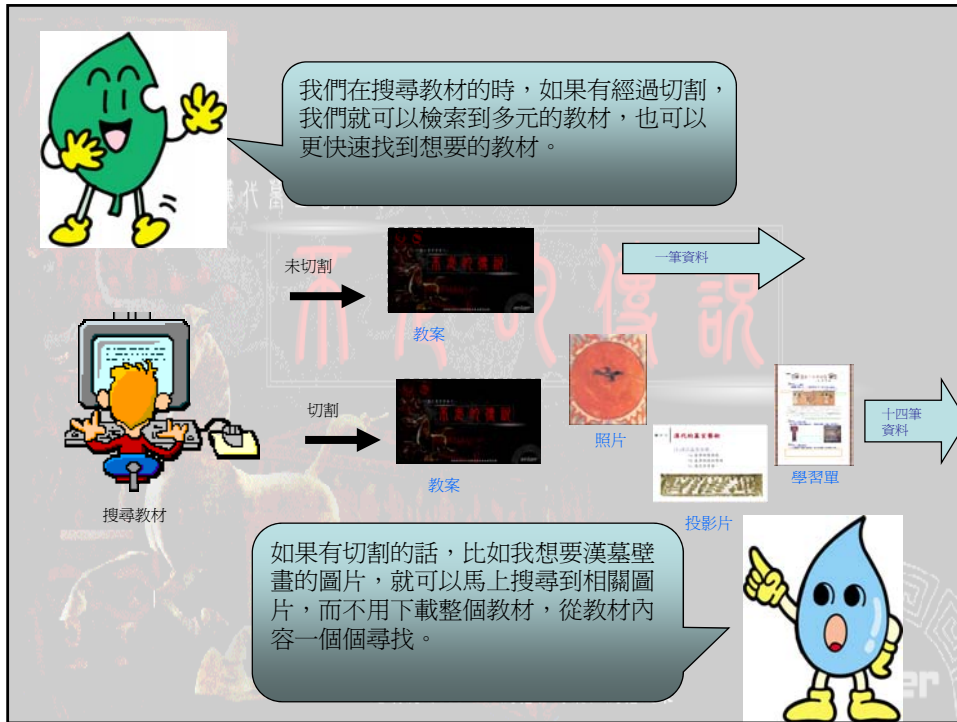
我們在搜尋教材的時，如果有經過切割，我們就可以檢索到多元的教材，也可以更快速找到想要的教材。

未切割

教案

一筆資料

搜尋教材

切割

教案

照片

投影片

學習單

十四筆資料

如果有切割的話，比如我想要漢墓壁畫的圖片，就可以馬上搜尋到相關圖片，而不用下載整個教材，從教材內容一個個尋找。